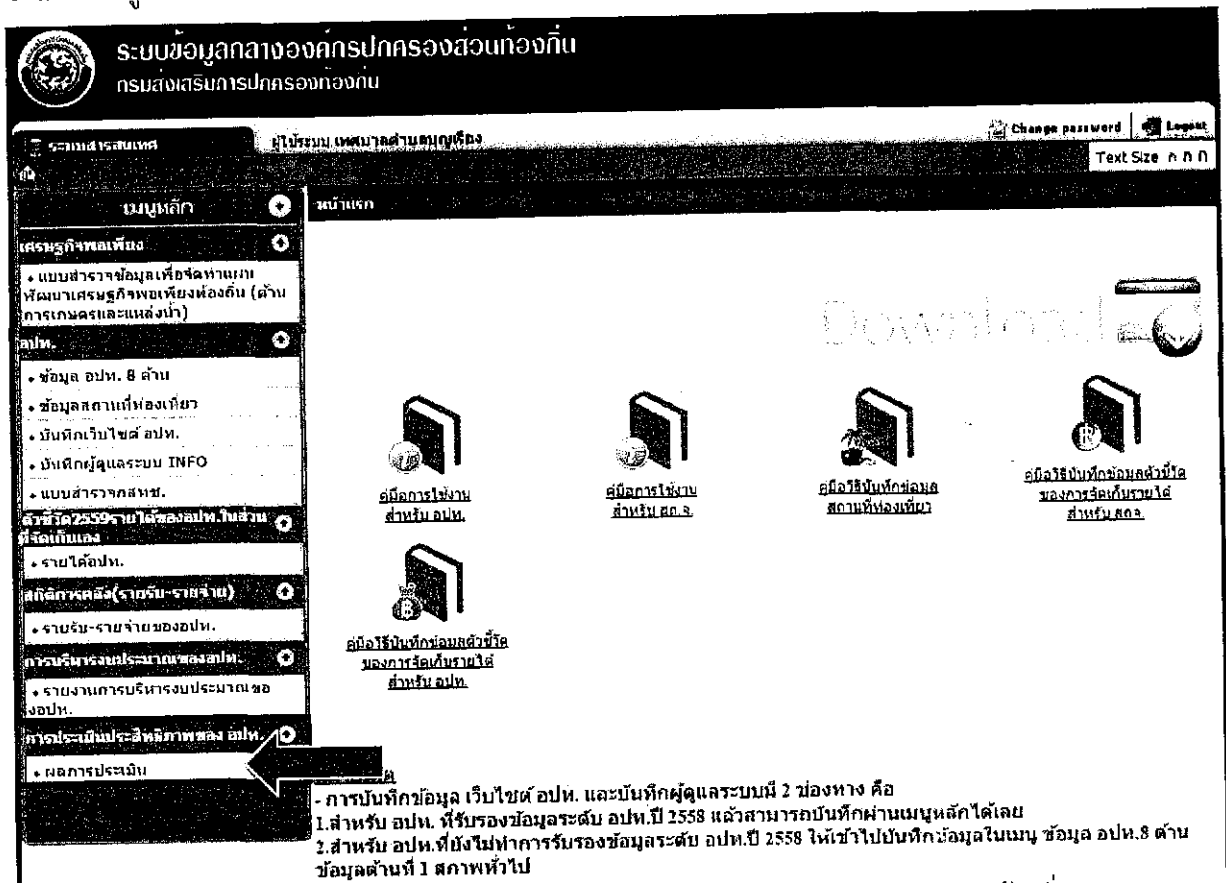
ระบบข้อมูลกลางองค์กรปกครองส่วนท้องถิ่น
กรมส่งเสริมการปกครองท้องถิ่น

ระบบสารสนเทศ
ผู้ใช้ระบบ เทศบาลตำบลบุญเรือง
Change password
Logout
Text Size ก ก ก

เมนูหลัก
หน้าแรก

เศรษฐกิจพอเพียง
• แบบสำรวจข้อมูลเพื่อจัดทำแผนพัฒนาเศรษฐกิจพอเพียงท้องถิ่น (ด้านการเกษตรและแหล่งน้ำ)
อปท.
• ข้อมูล อปท. 8 ด้าน
• ข้อมูลสถานที่ท่องเที่ยว
• บันทึกเว็บไซต์ อปท.
• บันทึกผู้ดูแลระบบ INFO
• แบบสำรวจกสทช.
ตัวชี้วัด2559รายได้ของอปท.ในส่วนที่จัดเก็บเอง
• รายได้อปท.
สถิติการคลัง(รายรับ-รายจ่าย)
• รายรับ-รายจ่ายของอปท.
การบริหารงบประมาณของอปท.
• รายงานการบริหารงบประมาณของอปท.
การประเมินประสิทธิภาพของ อปท.
• ผลการประเมิน

Download

คู่มือการใช้งาน สำหรับ อปท.
คู่มือการใช้งาน สำหรับ สถ.จ.
คู่มือวิธีบันทึกข้อมูลสถานที่ท่องเที่ยว
คู่มือวิธีบันทึกข้อมูลตัวชี้วัดของการจัดเก็บรายได้ สำหรับ สถจ.
คู่มือวิธีบันทึกข้อมูลตัวชี้วัดของการจัดเก็บรายได้ สำหรับ อปท.

- การบันทึกข้อมูล เว็บไซต์ อปท. และบันทึกผู้ดูแลระบบนี้ 2 ช่องทาง คือ
1.สำหรับ อปท. ที่รับรองข้อมูลระดับ อปท.ปี 2558 แล้วสามารถบันทึกผ่านเมนูหลักได้เลย
2.สำหรับ อปท.ที่ยังไม่ทำการรับรองข้อมูลระดับ อปท.ปี 2558 ให้เข้าไปบันทึกข้อมูลในเมนู ข้อมูล อปท.8 ด้าน ข้อมูลด้านที่ 1 สภาพทั่วไป